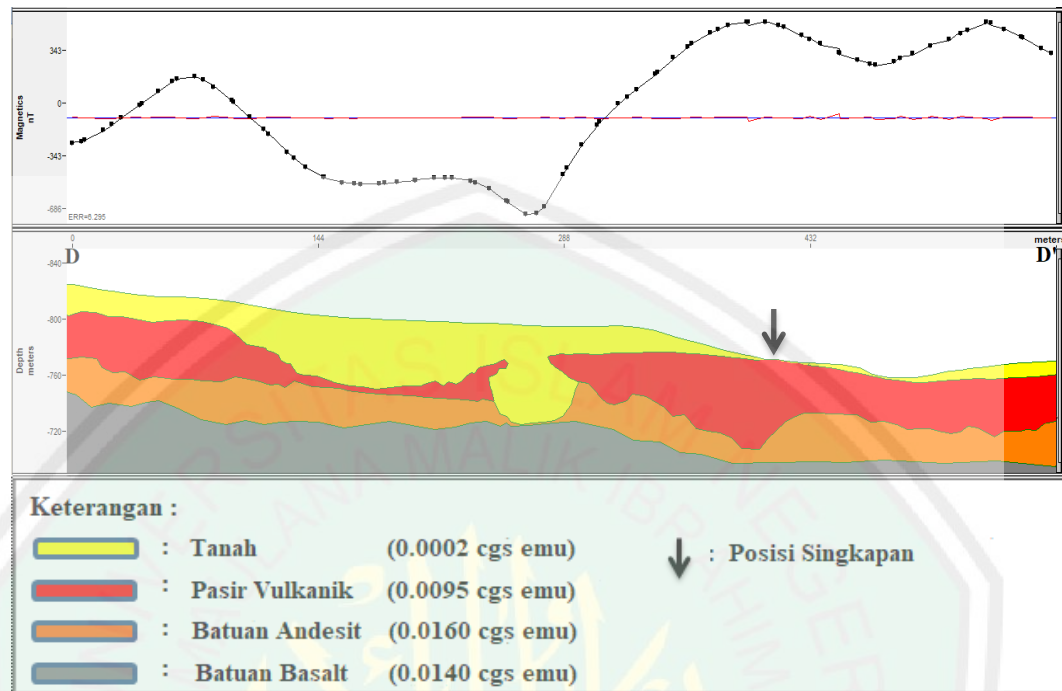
Magnetics nT

343

0

-343

-686

ERR=6.295

0 144 288 432 meters

D

D'

Depth meters

-840

-800

-760

-720

Keterangan :

: Tanah (0.0002 cgs emu)

: Pasir Vulkanik (0.0095 cgs emu)

: Batuan Andesit (0.0160 cgs emu)

: Batuan Basalt (0.0140 cgs emu)

: Posisi Singkapan